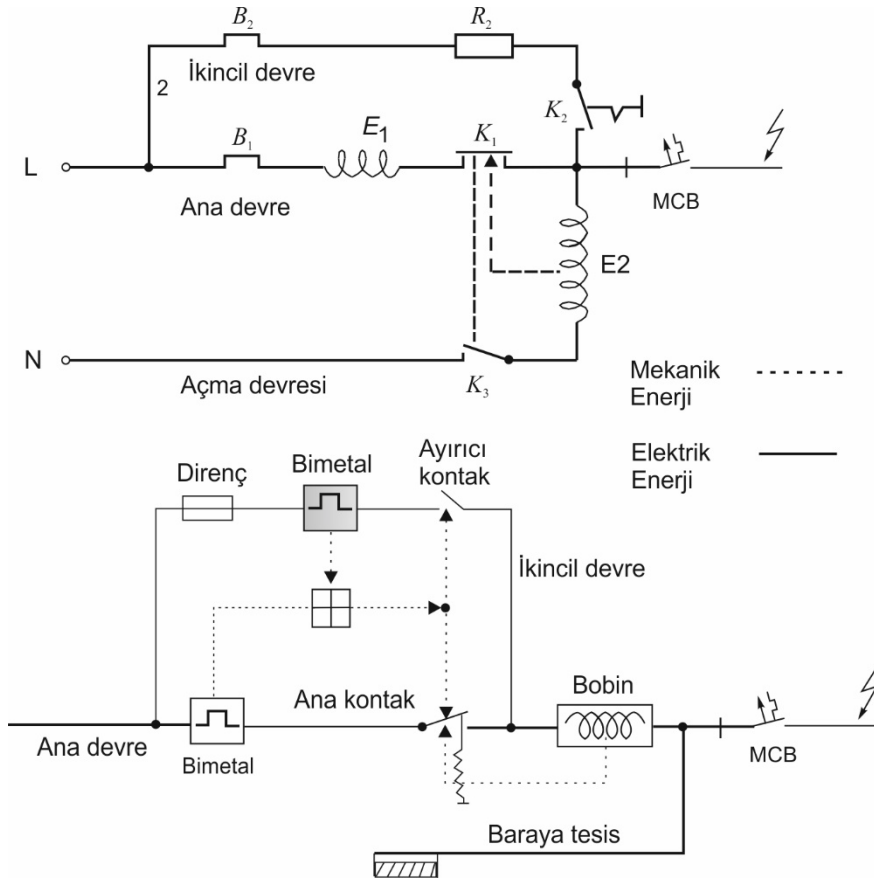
$B_2$

$R_2$

2 İkincil devre

$K_2$

L

$B_1$

$E_1$

$K_1$

Ana devre

MCB

E2

N

Açma devresi

$K_3$

Mekanik Enerji

Elektrik Enerji

Direnç

Bimetal

Ayırıcı kontak

İkincil devre

Ana kontak

Bobin

Ana devre

Bimetal

MCB

Baraya tesis